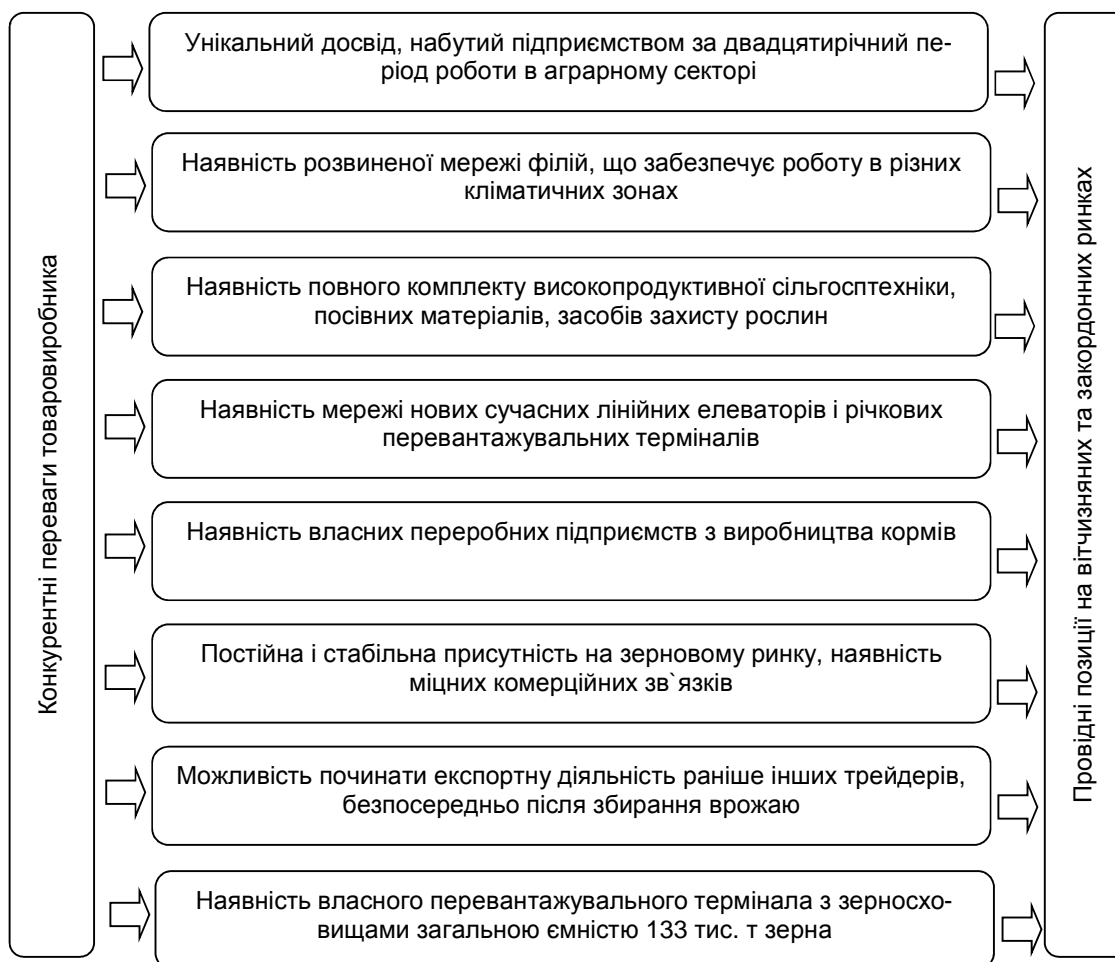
Конкурентні переваги товаровиробника

Унікальний досвід, набутий підприємством за двадцятирічний період роботи в аграрному секторі

Наявність розвиненої мережі філій, що забезпечує роботу в різних кліматичних зонах

Наявність повного комплекту високопродуктивної сільгосптехніки, посівних матеріалів, засобів захисту рослин

Наявність мережі нових сучасних лінійних елеваторів і річкових перевантажувальних терміналів

Наявність власних переробних підприємств з виробництва кормів

Постійна і стабільна присутність на зерновому ринку, наявність міцних комерційних зв`язків

Можливість починати експортну діяльність раніше інших трейдерів, безпосередньо після збирання врожаю

Наявність власного перевантажувального термінала з зерносховищами загальною ємністю 133 тис. т зерна

Провідні позиції на вітчизняних та закордонних ринках